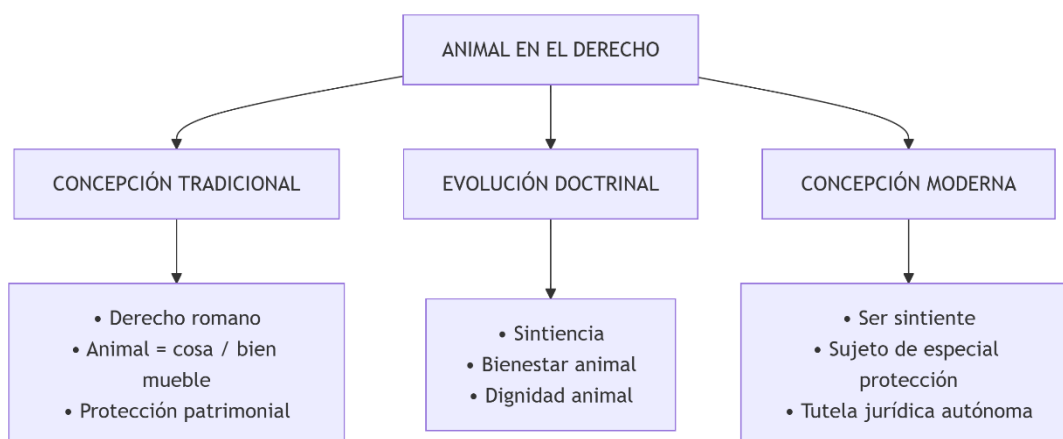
ANIMAL EN EL DERECHO

CONCEPCIÓN TRADICIONAL

• Derecho romano
• Animal = cosa / bien mueble
• Protección patrimonial

EVOLUCIÓN DOCTRINAL

• Sintiencia
• Bienestar animal
• Dignidad animal

CONCEPCIÓN MODERNA

• Ser sintiente
• Sujeto de especial protección
• Tutela jurídica autónoma